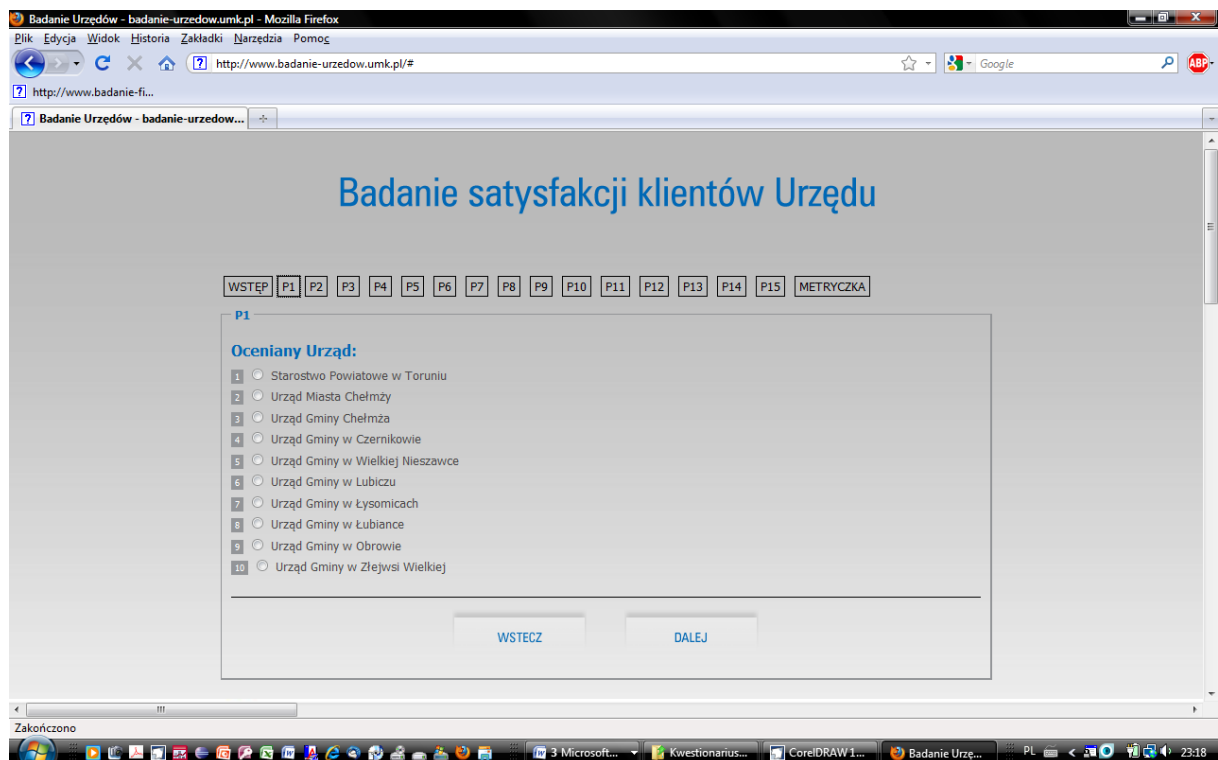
Badanie Urzędów - badanie-urzedow.umk.pl - Mozilla Firefox

Plik Edycja Widok Historia Zakładki Narzędzia Pomoc

http://www.badanie-urzedow.umk.pl/#

Google

http://www.badanie-fi...

Badanie Urzędów - badanie-urzedow...

Badanie satysfakcji klientów Urzędu

WSTĘP P1 P2 P3 P4 P5 P6 P7 P8 P9 P10 P11 P12 P13 P14 P15 METRYCZKA

P1

Oceniany Urząd:

1 Starostwo Powiatowe w Toruniu
2 Urząd Miasta Chełmży
3 Urząd Gminy Chełmża
4 Urząd Gminy w Czernikowie
5 Urząd Gminy w Wielkiej Nieszawce
6 Urząd Gminy w Lubiczu
7 Urząd Gminy w Łysomicach
8 Urząd Gminy w Łubiance
9 Urząd Gminy w Obrowie
10 Urząd Gminy w Złejwsi Wielkiej

WSTECZ DALEJ

Zakończono

3 Microsoft... Kwestionarius... CorelDRAW 1... Badanie Urzę... PL 23:18